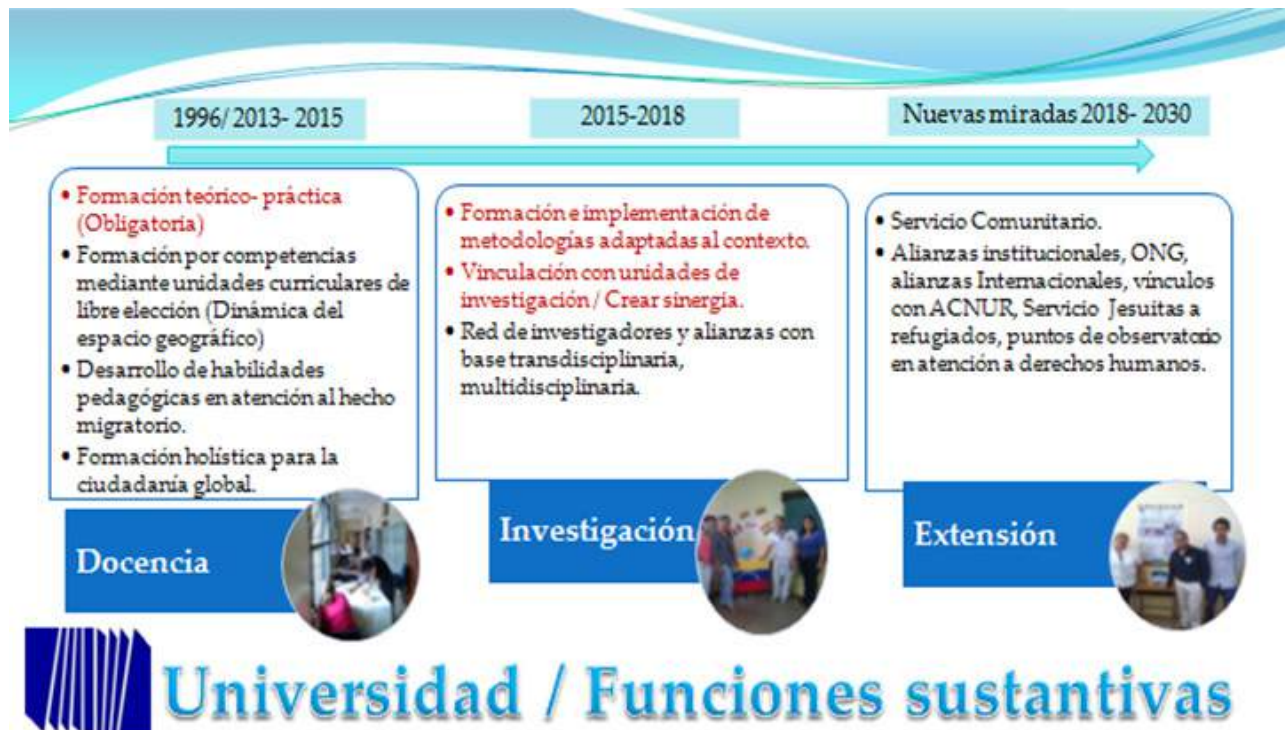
1996/ 2013- 2015

2015-2018

Nuevas miradas 2018- 2030

• Formación teórico- práctica (Obligatoria)
• Formación por competencias mediante unidades curriculares de libre elección (Dinámica del espacio geográfico)
• Desarrollo de habilidades pedagógicas en atención al hecho migratorio.
• Formación holística para la ciudadanía global.

Docencia

• Formación e implementación de metodologías adaptadas al contexto.
• Vinculación con unidades de investigación / Crear sinergia.
• Red de investigadores y alianzas con base transdisciplinaria, multidisciplinaria.

Investigación

• Servicio Comunitario.
• Alianzas institucionales, ONG, alianzas Internacionales, vínculos con ACNUR, Servicio Jesuitas a refugiados, puntos de observatorio en atención a derechos humanos.

Extensión

Universidad / Funciones sustantivas